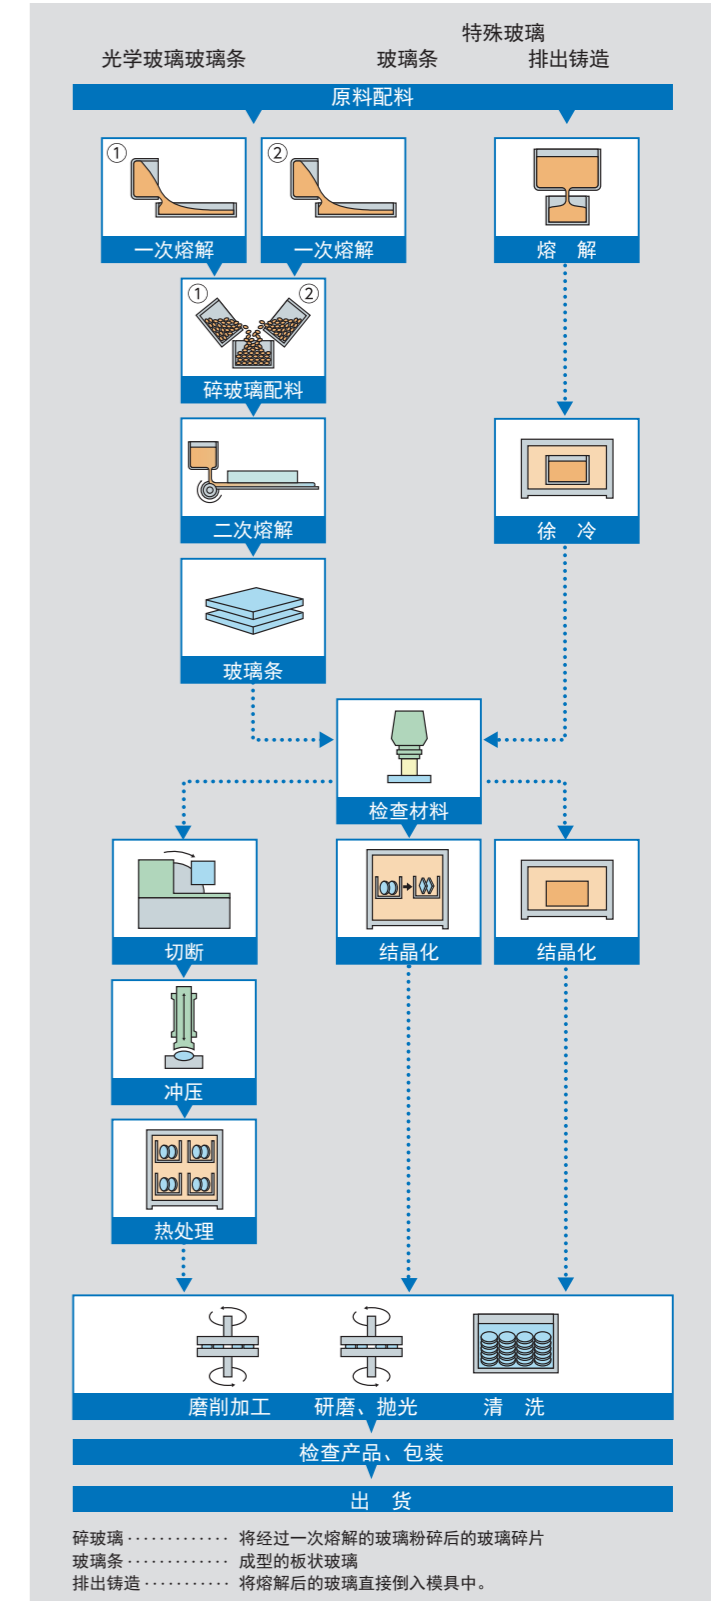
光学玻璃玻璃条

玻璃条

特殊玻璃
排出铸造

原料配料

①
一次熔解

②
一次熔解

熔　解

①
②
碎玻璃配料

二次熔解

徐　冷

玻璃条

检查材料

切断

结晶化

结晶化

冲压

热处理

磨削加工

研磨、抛光

清　洗

检查产品、包装

出　货

碎玻璃 ·············· 将经过一次熔解的玻璃粉碎后的玻璃碎片
玻璃条 ·············· 成型的板状玻璃
排出铸造 ··········· 将熔解后的玻璃直接倒入模具中。